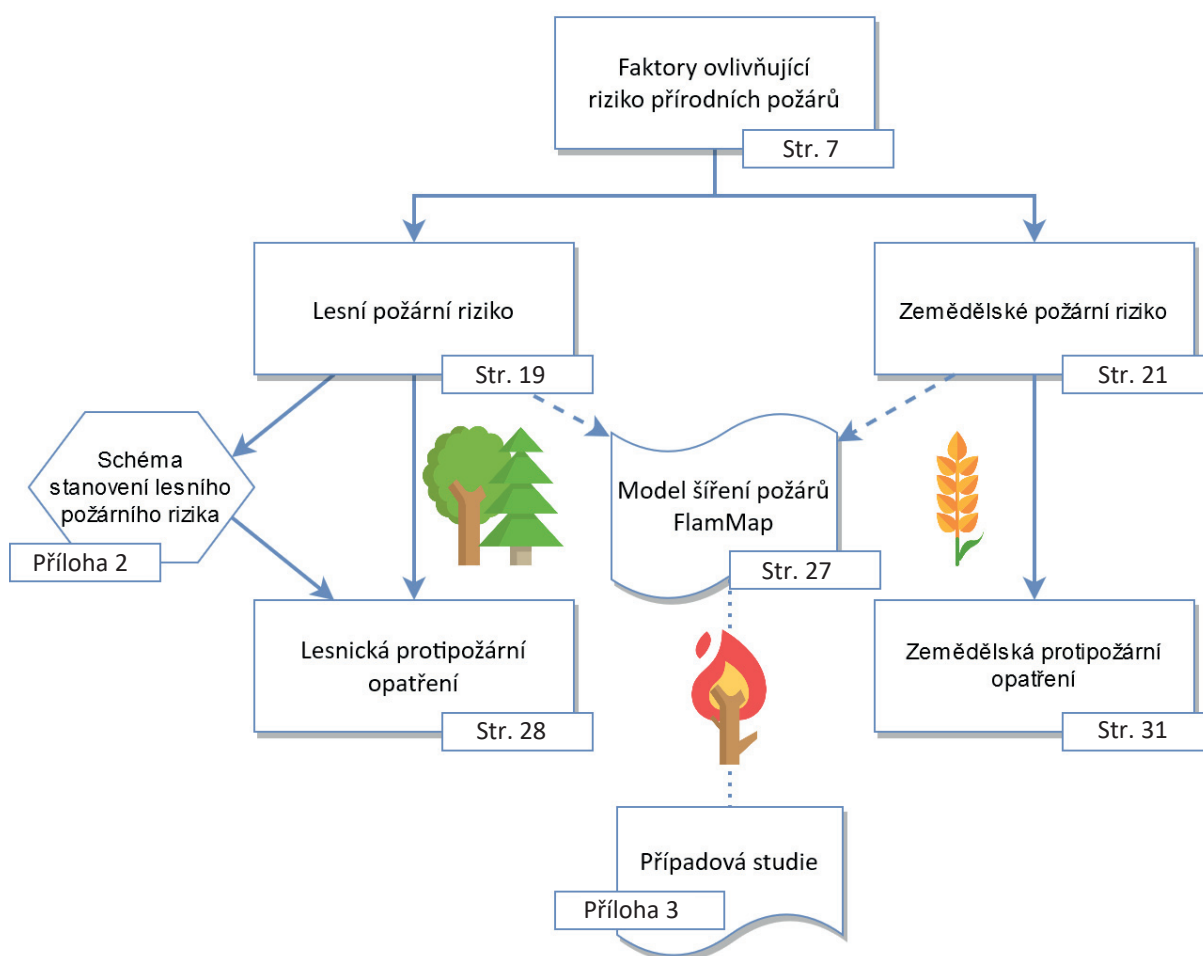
Faktory ovlivňující riziko přírodních požárů

Str. 7

Lesní požární riziko

Str. 19

Zemědělské požární riziko

Str. 21

Schéma stanovení lesního požárního rizika

Příloha 2

Model šíření požárů FlamMap

Str. 27

Lesnická protipožární opatření

Str. 28

Zemědělská protipožární opatření

Str. 31

Případová studie

Příloha 3